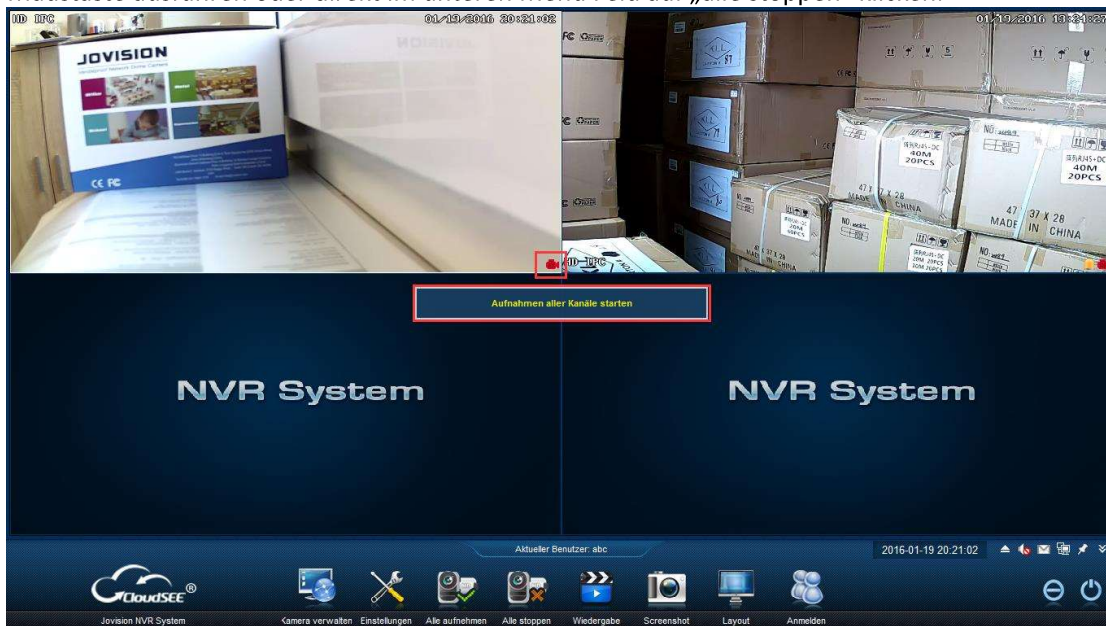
HD IPC 01/19/2016 20:21:02

JOVISION

CE FC

01/19/2016 13:34:27

HD IPC

40M 20PCS

47 37 X 28 MADE IN CHINA

Aufnahmen aller Kanäle starten

NVR System

NVR System

Aktueller Benutzer: abc

2016-01-19 20:21:02

CloudSEE®

Jovision NVR System

Kamera verwalten

Einstellungen

Alle aufnehmen

Alle stoppen

Wiedergabe

Screenshot

Layout

Anmelden